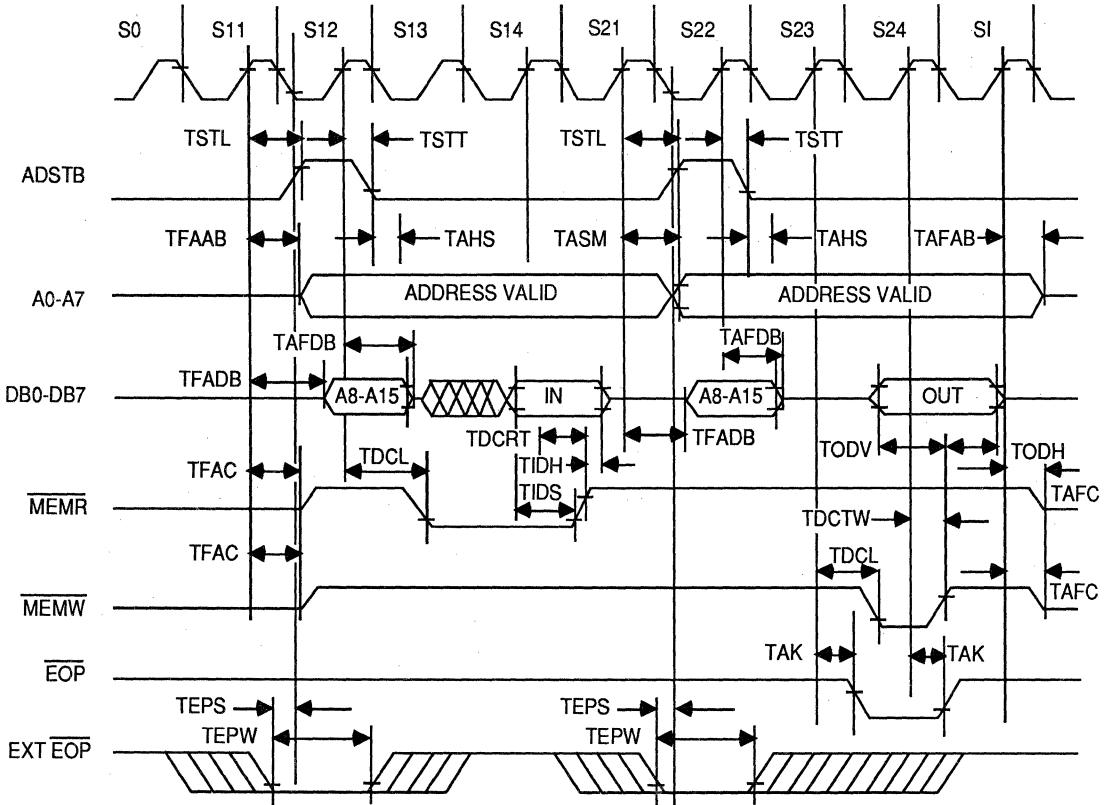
S0 S11 S12 S13 S14 S21 S22 S23 S24 SI

TSTL TSTT TSTL TSTT

ADSTB

TFAAB TAHS TASM TAHS TAFAB

A0-A7 ADDRESS VALID ADDRESS VALID

TAFDB TAFDB

TFADB

DB0-DB7 A8-A15 IN A8-A15 OUT

TDCRT TFADB TODV TODH

TFAC TDCL TIDH

TIDS

$\overline{MEMR}$ TAFC

TDCTW

TFAC TDCL

$\overline{MEMW}$ TAFC

TAK TAK

$\overline{EOP}$

TEPS TEPS

TEPW TEPW

EXT $\overline{EOP}$